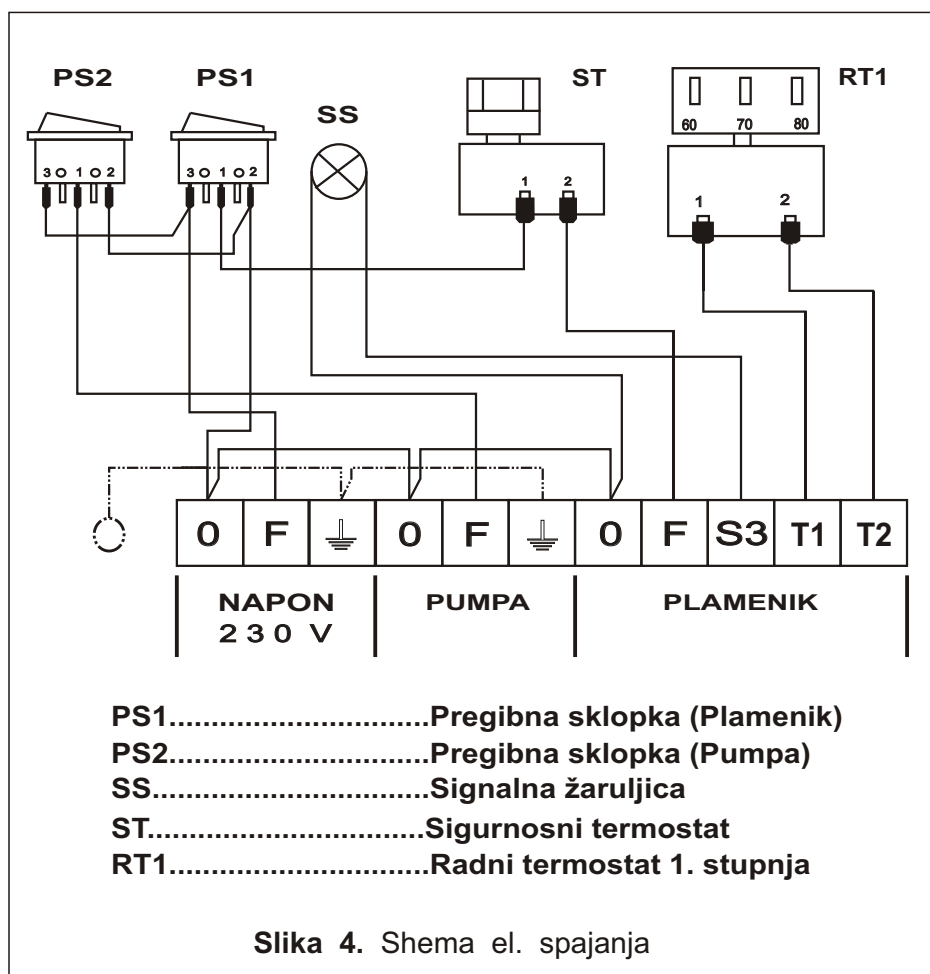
PS2 PS1 SS ST RT1

3 0 1 0 2

3 0 1 0 2

1 2

60 70 80

1 2

| 0 | F | ⏚ | 0 | F | ⏚ | 0 | F | S3 | T1 | T2 |
|---|---|---|---|---|---|---|---|---|---|---|

NAPON 230 V

PUMPA

PLAMENIK

PS1..............................Pregibna sklopka (Plamenik)
PS2..............................Pregibna sklopka (Pumpa)
SS................................Signalna žaruljica
ST................................Sigurnosni termostat
RT1..............................Radni termostat 1. stupnja

Slika 4. Shema el. spajanja